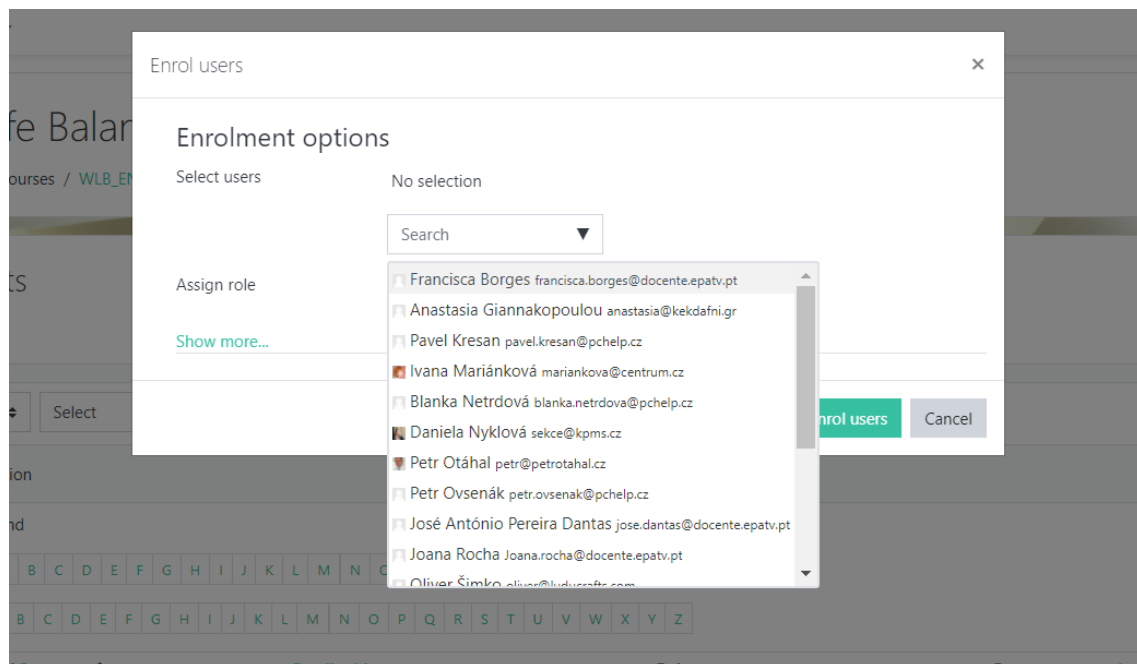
fe Balan

ourses / WLB_EN

TS

Select

ion

nd

B C D E F G H I J K L M N O

B C D E F G H I J K L M N O P Q R S T U V W X Y Z

Enrol users

×

Enrolment options

Select users

No selection

Search ▼

Assign role

Show more...

Francisca Borges francisca.borges@docente.epatv.pt
Anastasia Giannakopoulou anastasia@kekdafni.gr
Pavel Kresan pavel.kresan@pchelp.cz
Ivana Mariánková mariankova@centrum.cz
Blanka Netrdová blanka.netrdova@pchelp.cz
Daniela Nyklová sekce@kpms.cz
Petr Otáhal petr@petrotahal.cz
Petr Ovsenák petr.ovsenak@pchelp.cz
José António Pereira Dantas jose.dantas@docente.epatv.pt
Joana Rocha Joana.rocha@docente.epatv.pt
Oliver Šimko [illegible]

nrol users

Cancel